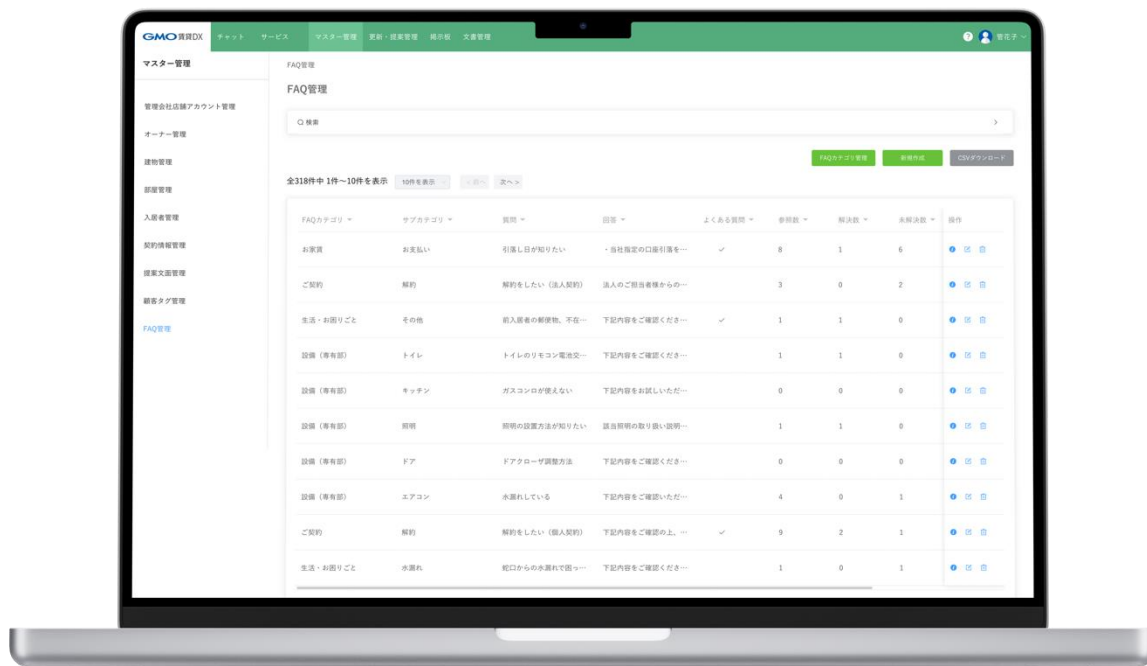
GMO賃貸DX チャット サービス マスター管理 更新・退去管理 掲示板 文書管理

? 管花子

マスター管理

管理会社店舗アカウント管理

オーナー管理

建物管理

部屋管理

入居者管理

契約情報管理

提案文面管理

顧客タグ管理

FAQ管理

FAQ管理

FAQ管理

検索

FAQカテゴリ管理 新規作成 CSVダウンロード

全318件中 1件～10件を表示 10件を表示 < 前へ 次へ >

| FAQカテゴリ | サブカテゴリ | 質問 | 回答 | よくある質問 | 参照数 | 解決数 | 未解決数 | 操作 |
|---|---|---|---|---|---|---|---|---|
| お家賃 | お支払い | 引落し日が知りたい | ・当社指定の口座引落を… | ✓ | 8 | 1 | 6 | |
| ご契約 | 解約 | 解約をしたい（法人契約） | 法人のご担当者様からの… | | 3 | 0 | 2 | |
| 生活・お困りごと | その他 | 前入居者の郵便物、不在… | 下記内容をご確認くださ… | ✓ | 1 | 1 | 0 | |
| 設備（専有部） | トイレ | トイレのリモコン電池交… | 下記内容をご確認くださ… | | 1 | 1 | 0 | |
| 設備（専有部） | キッチン | ガスコンロが使えない | 下記内容をお試しいただ… | | 0 | 0 | 0 | |
| 設備（専有部） | 照明 | 照明の設置方法が知りたい | 該当照明の取り扱い説明… | | 1 | 1 | 0 | |
| 設備（専有部） | ドア | ドアクローザ調整方法 | 下記内容をご確認くださ… | | 0 | 0 | 0 | |
| 設備（専有部） | エアコン | 水漏れしている | 下記内容をご確認いただ… | | 4 | 0 | 1 | |
| ご契約 | 解約 | 解約をしたい（個人契約） | 下記内容をご確認の上、… | ✓ | 9 | 2 | 1 | |
| 生活・お困りごと | 水漏れ | 蛇口からの水漏れで困っ… | 下記内容をご確認くださ… | | 1 | 0 | 1 | |